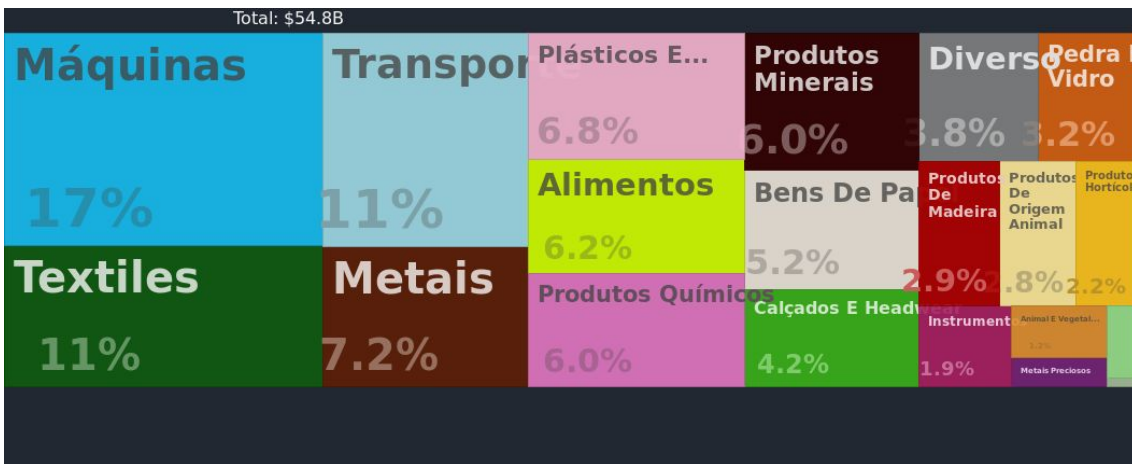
Total: $54.8B

Máquinas
17%

Transpor
11%

Plásticos E...
6.8%

Produtos Minerais
6.0%

Diverso
3.8%

Pedra Vidro
3.2%

Alimentos
6.2%

Bens De Pa
5.2%

Produtos De Madeira
2.9%

Produtos De Origem Animal
2.8%

Produto Hortícol
2.2%

Textiles
11%

Metais
7.2%

Produtos Químicos
6.0%

Calçados E Headwear
4.2%

Instrumentos
1.9%

Animal E Vegetal...
1.2%

Metais Preciosos